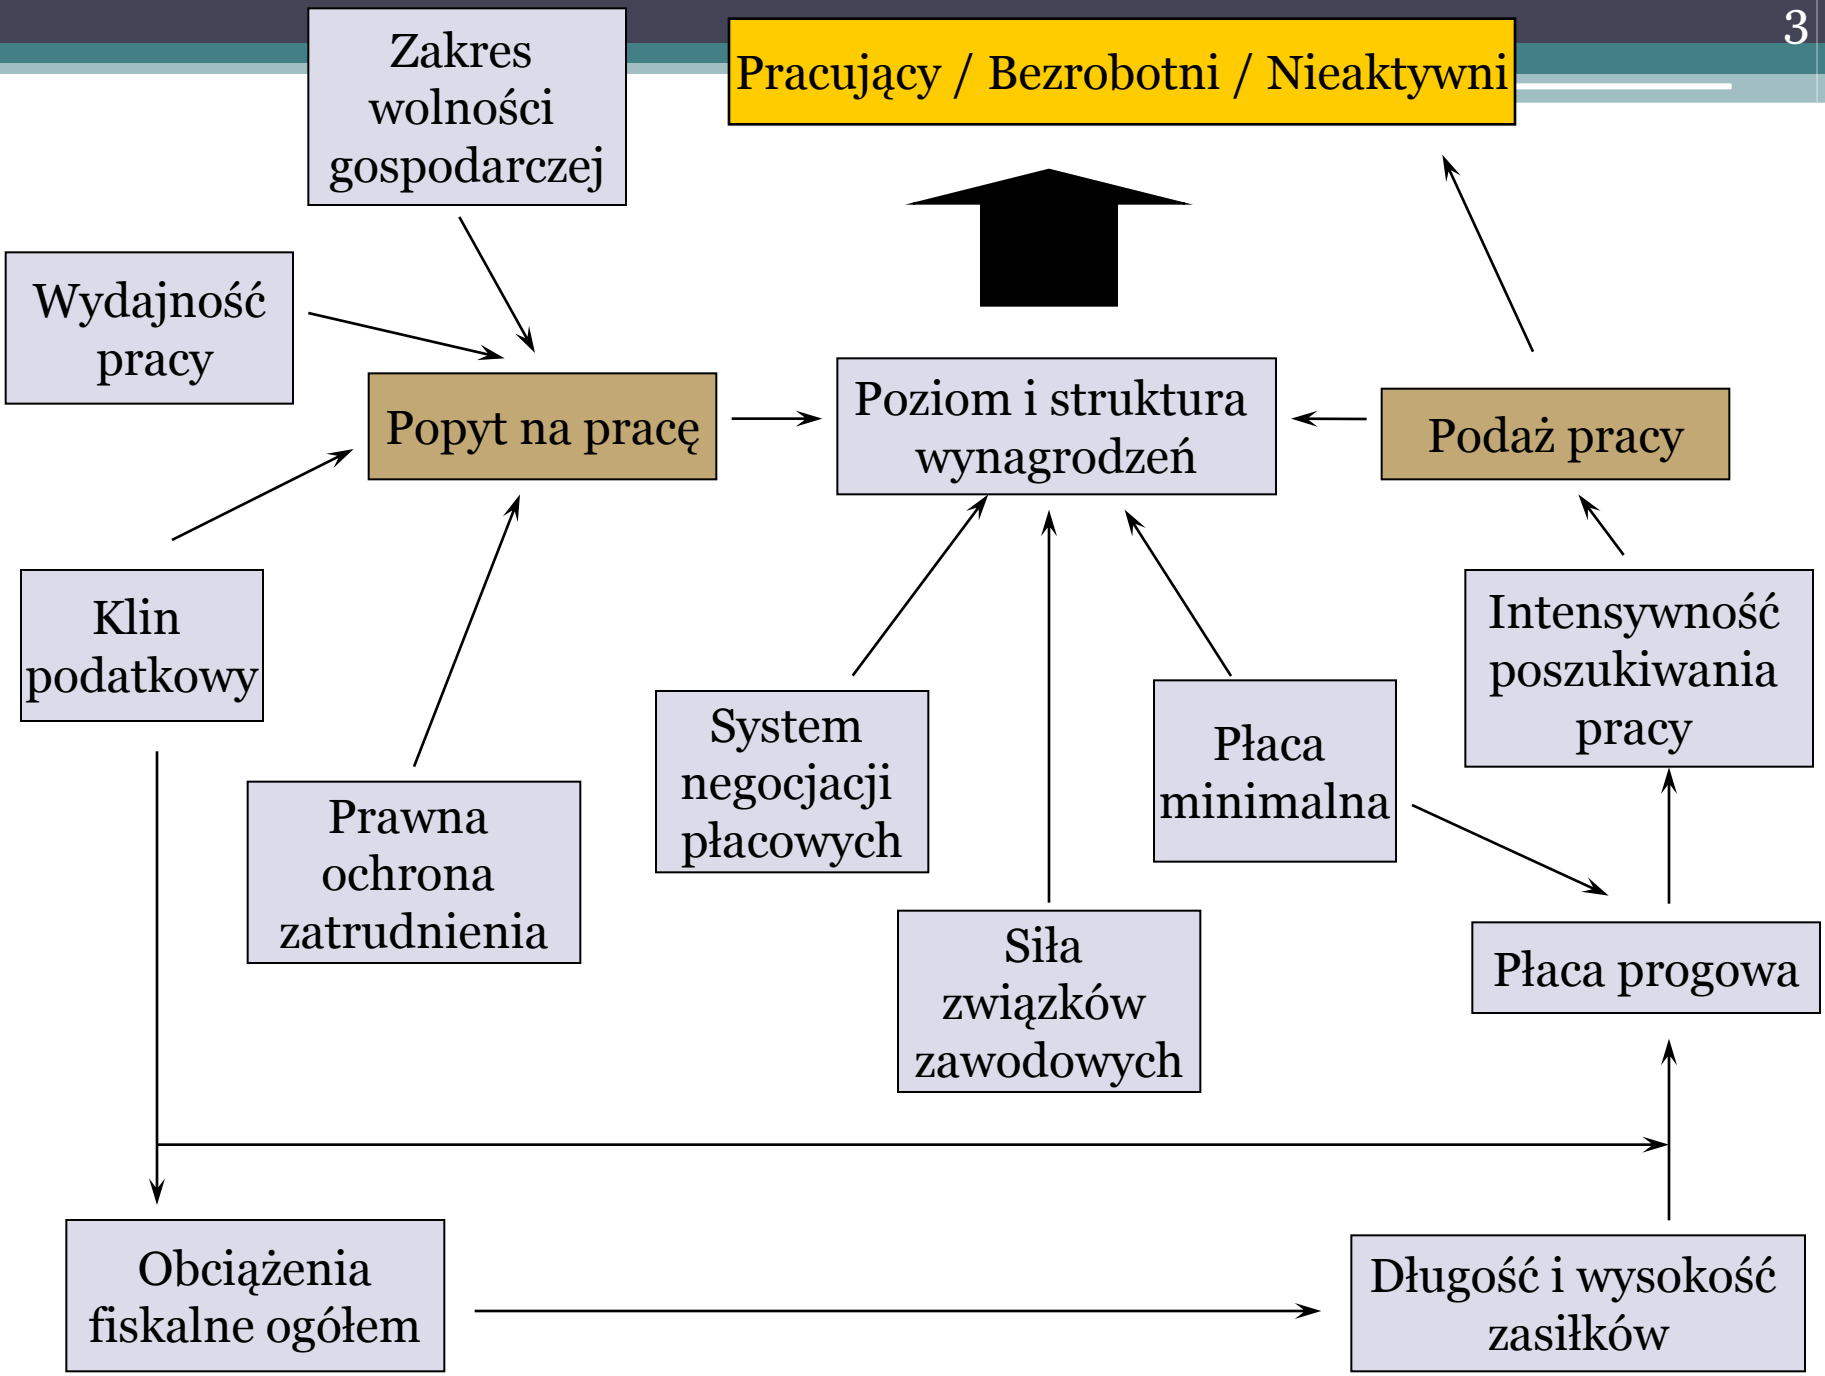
3

Zakres wolności gospodarczej

Pracujący / Bezrobotni / Nieaktywni

Wydajność pracy

Popyt na pracę

Poziom i struktura wynagrodzeń

Podaż pracy

Klin podatkowy

Intensywność poszukiwania pracy

System negocjacji płacowych

Płaca minimalna

Prawna ochrona zatrudnienia

Siła związków zawodowych

Płaca progowa

Obciążenia fiskalne ogółem

Długość i wysokość zasiłków